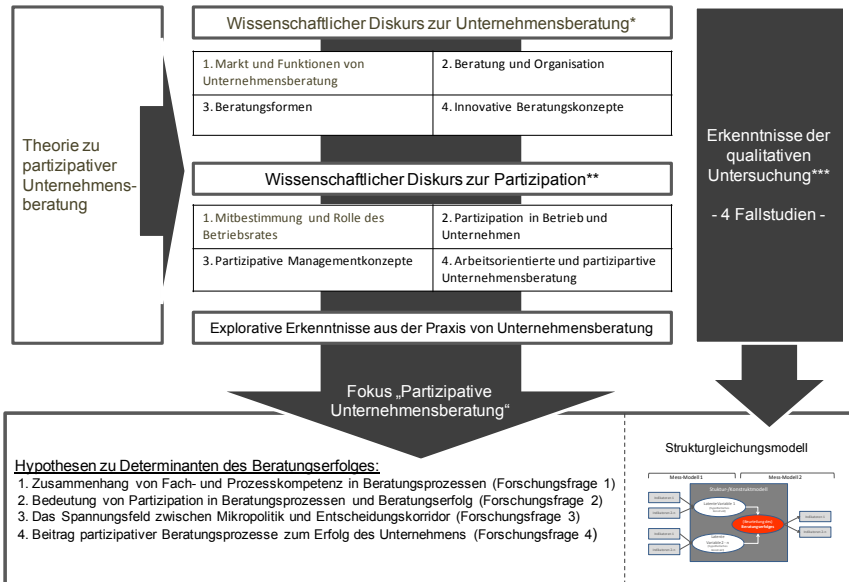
Theorie zu partizipativer Unternehmensberatung

Wissenschaftlicher Diskurs zur Unternehmensberatung*

| 1. Markt und Funktionen von Unternehmensberatung | 2. Beratung und Organisation |
|---|---|
| 3. Beratungsformen | 4. Innovative Beratungskonzepte |

Wissenschaftlicher Diskurs zur Partizipation**

| 1. Mitbestimmung und Rolle des Betriebsrates | 2. Partizipation in Betrieb und Unternehmen |
|---|---|
| 3. Partizipative Managementkonzepte | 4. Arbeitsorientierte und partizipartive Unternehmensberatung |

Explorative Erkenntnisse aus der Praxis von Unternehmensberatung

Erkenntnisse der qualitativen Untersuchung***

- 4 Fallstudien -

Fokus „Partizipative Unternehmensberatung“

Hypothesen zu Determinanten des Beratungserfolges:
1. Zusammenhang von Fach- und Prozesskompetenz in Beratungsprozessen (Forschungsfrage 1)
2. Bedeutung von Partizipation in Beratungsprozessen und Beratungserfolg (Forschungsfrage 2)
3. Das Spannungsfeld zwischen Mikropolitik und Entscheidungskorridor (Forschungsfrage 3)
4. Beitrag partizipativer Beratungsprozesse zum Erfolg des Unternehmens (Forschungsfrage 4)

Strukturgleichungsmodell

Mess-Modell 1
Mess-Modell 2
Struktur-(Kontrast)modell
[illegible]